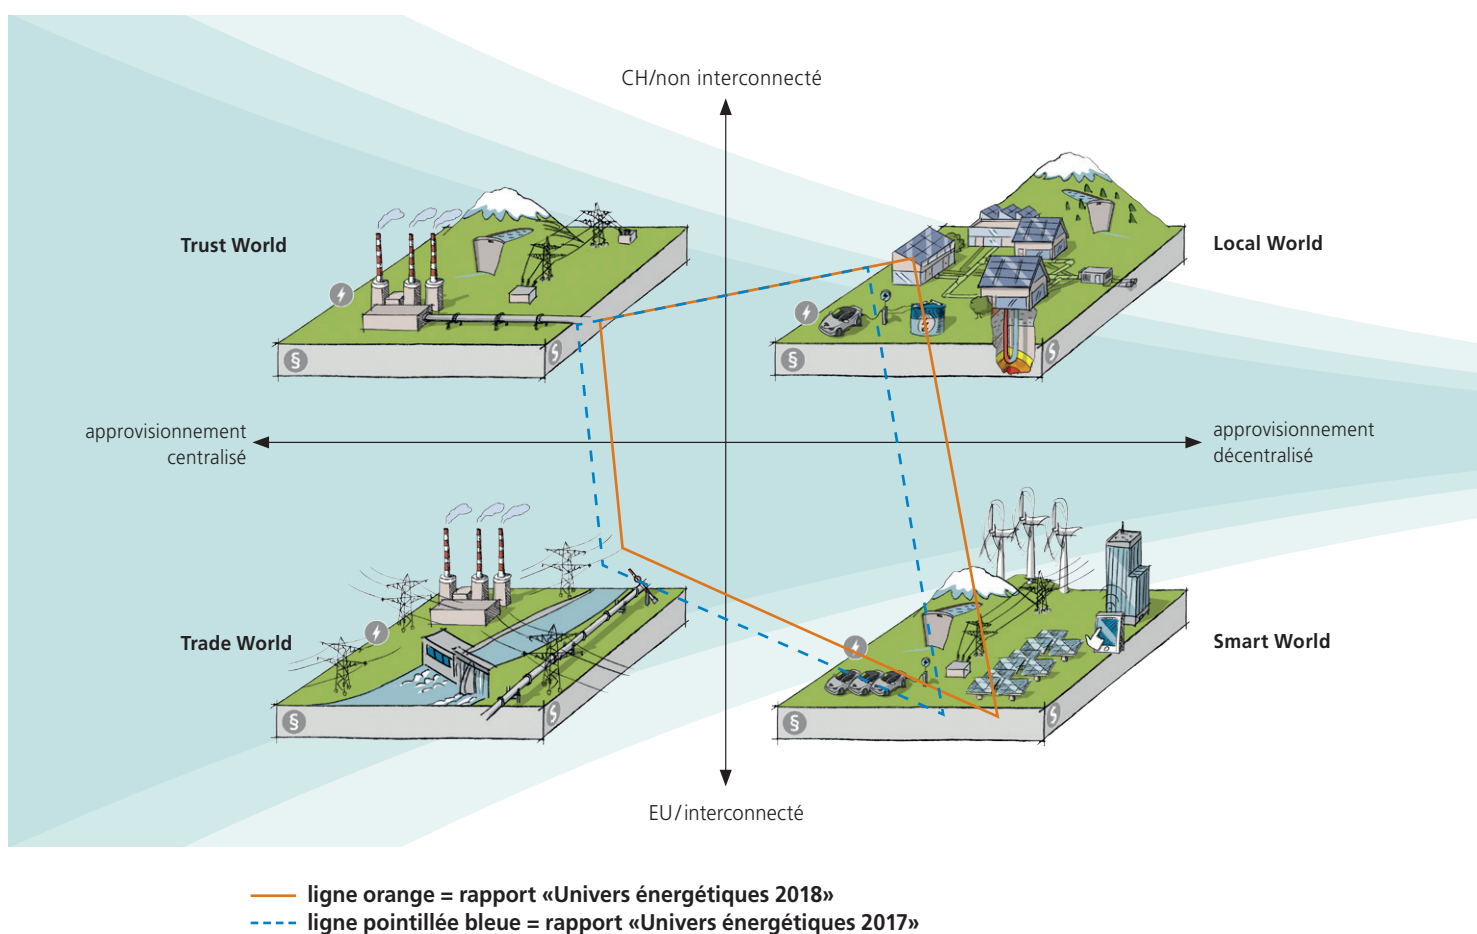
CH/non interconnecté

Trust World

Local World

approvisionnement centralisé

approvisionnement décentralisé

Trade World

Smart World

EU/interconnecté

ligne orange = rapport «Univers énergétiques 2018»
ligne pointillée bleue = rapport «Univers énergétiques 2017»